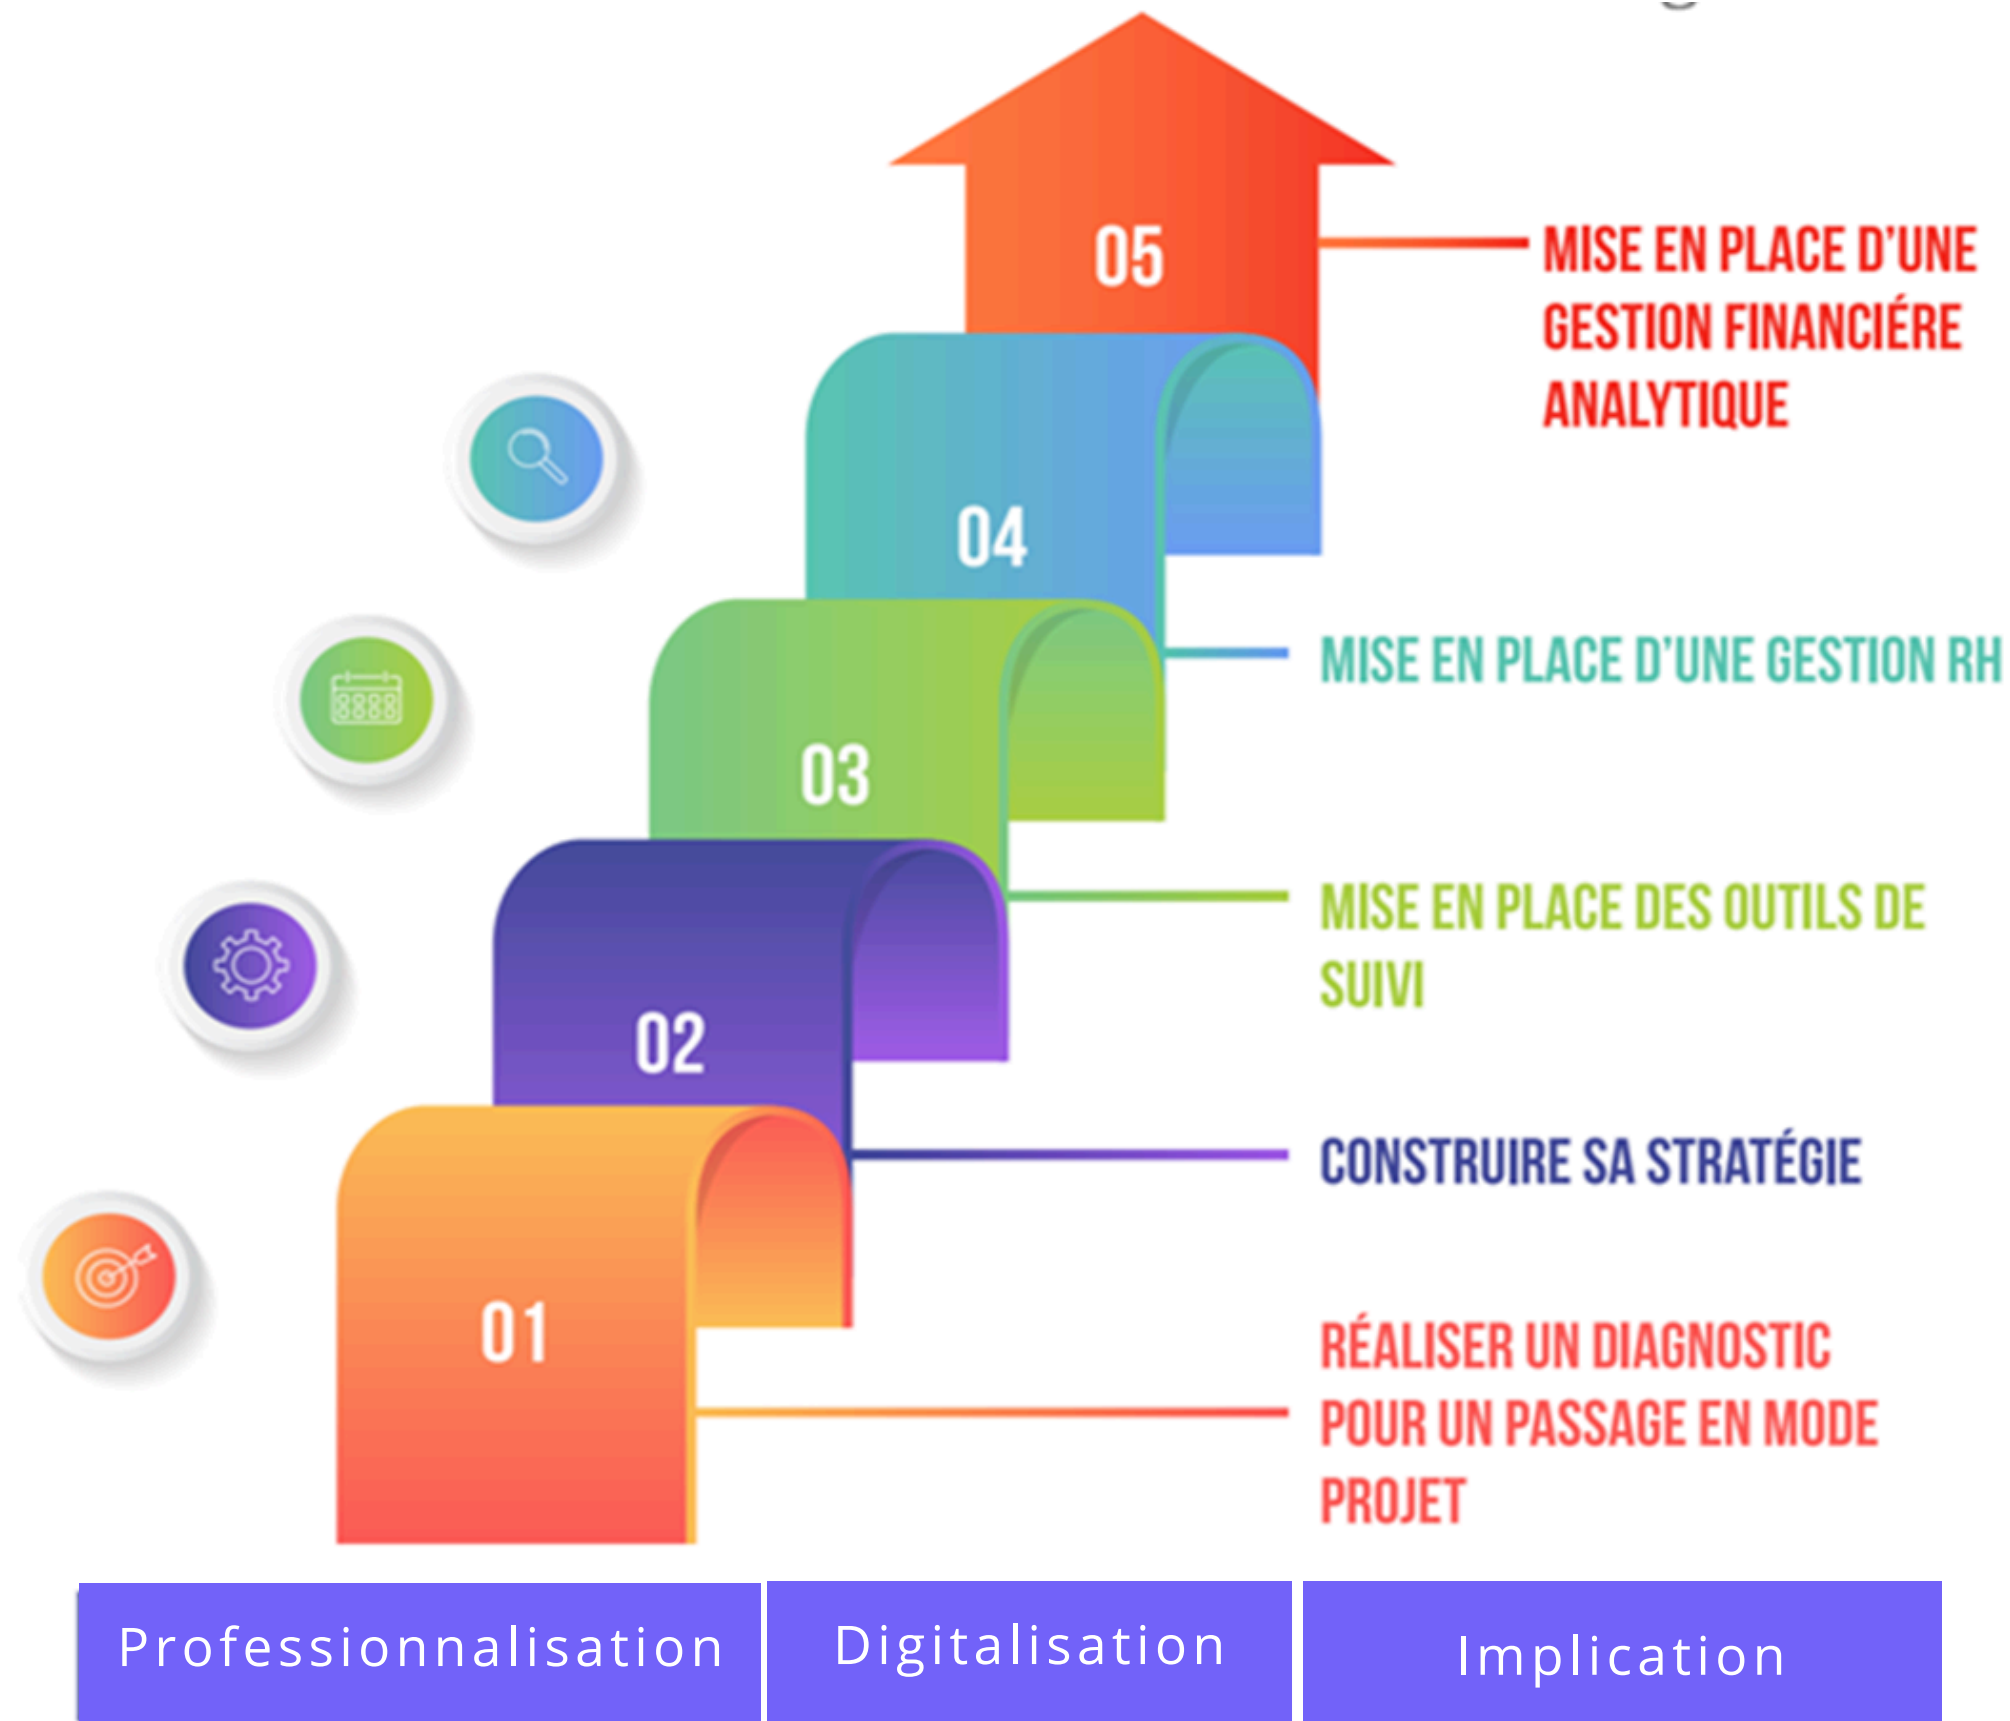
05

MISE EN PLACE D'UNE GESTION FINANCIÉRE ANALYTIQUE

04

MISE EN PLACE D'UNE GESTION RH

03

MISE EN PLACE DES OUTILS DE SUIVI

02

CONSTRUIRE SA STRATÉGIE

01

RÉALISER UN DIAGNOSTIC POUR UN PASSAGE EN MODE PROJET

8888

Professionnalisation

Digitalisation

Implication